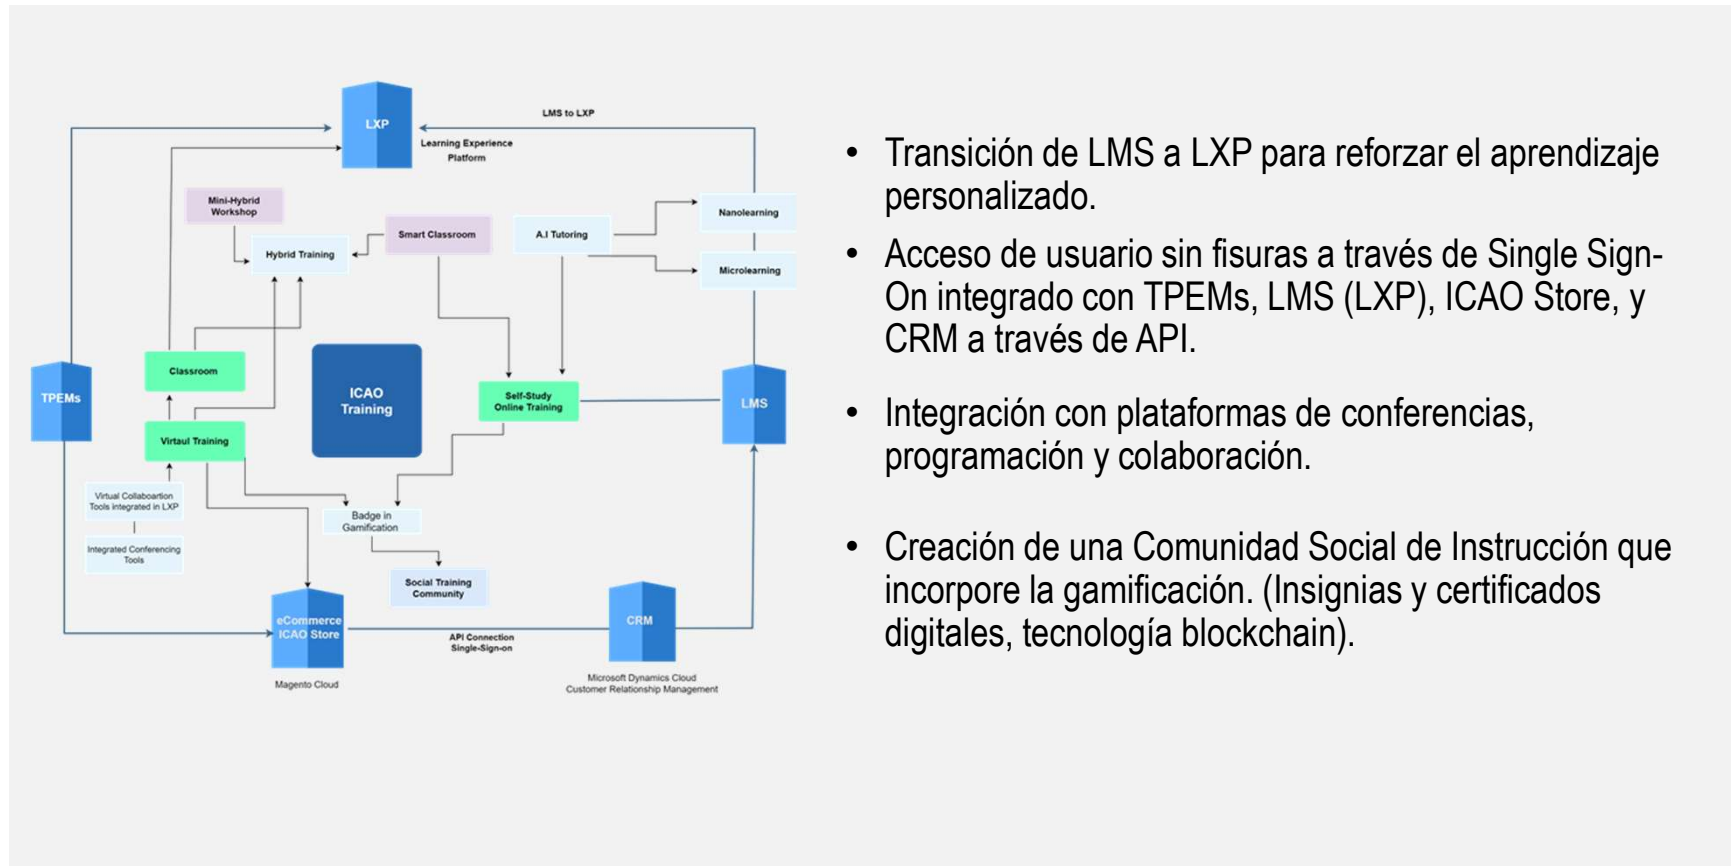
LMS to LXP

LXP

Learning Experience Platform

Mini-Hybrid Workshop

Smart Classroom

A.I Tutoring

Nanolearning

Hybrid Training

Microlearning

Classroom

ICAO Training

Self-Study Online Training

TPEMs

LMS

Virtaul Training

Virtual Collaboartion Tools integrated in LXP

Integrated Conferencing Tools

Badge in Gamification

Social Training Community

eCommerce ICAO Store

CRM

API Connection Single-Sign-on

Magento Cloud

Microsoft Dynamics Cloud Customer Relationship Management

• Transición de LMS a LXP para reforzar el aprendizaje personalizado.

• Acceso de usuario sin fisuras a través de Single Sign-On integrado con TPEMs, LMS (LXP), ICAO Store, y CRM a través de API.

• Integración con plataformas de conferencias, programación y colaboración.

• Creación de una Comunidad Social de Instrucción que incorpore la gamificación. (Insignias y certificados digitales, tecnología blockchain).